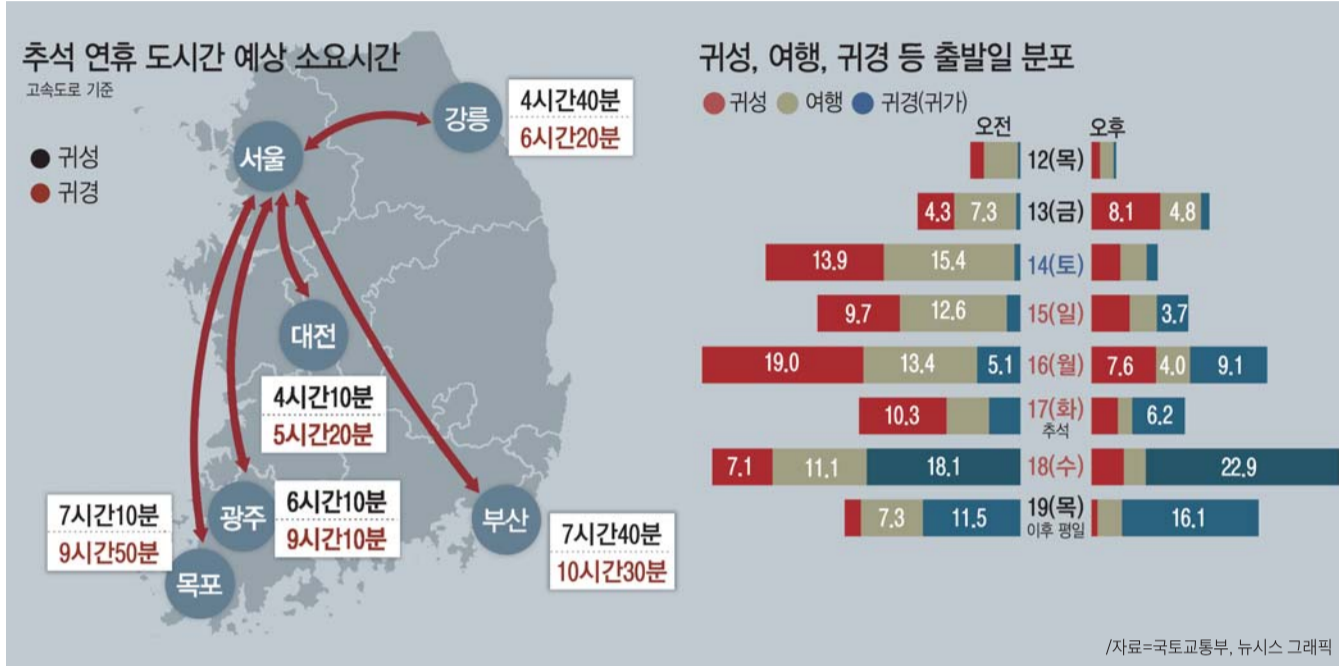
추석 연휴 도시간 예상 소요시간
고속도로 기준

● 귀성
● 귀경

서울
강릉
4시간40분
6시간20분
대전
4시간10분
5시간20분
광주
6시간10분
9시간10분
목포
7시간10분
9시간50분
부산
7시간40분
10시간30분

귀성, 여행, 귀경 등 출발일 분포
● 귀성 ● 여행 ● 귀경(귀가)

| 오전 | | 오후 |
|---|---|---|
| | 12(목) | |
| 4.3 7.3 | 13(금) | 8.1 4.8 |
| 13.9 15.4 | 14(토) | |
| 9.7 12.6 | 15(일) | 3.7 |
| 19.0 13.4 5.1 | 16(월) | 7.6 4.0 9.1 |
| 10.3 | 17(화) 추석 | 6.2 |
| 7.1 11.1 18.1 | 18(수) | 22.9 |
| 7.3 11.5 | 19(목) 이후 평일 | 16.1 |

/자료=국토교통부, 뉴시스 그래픽